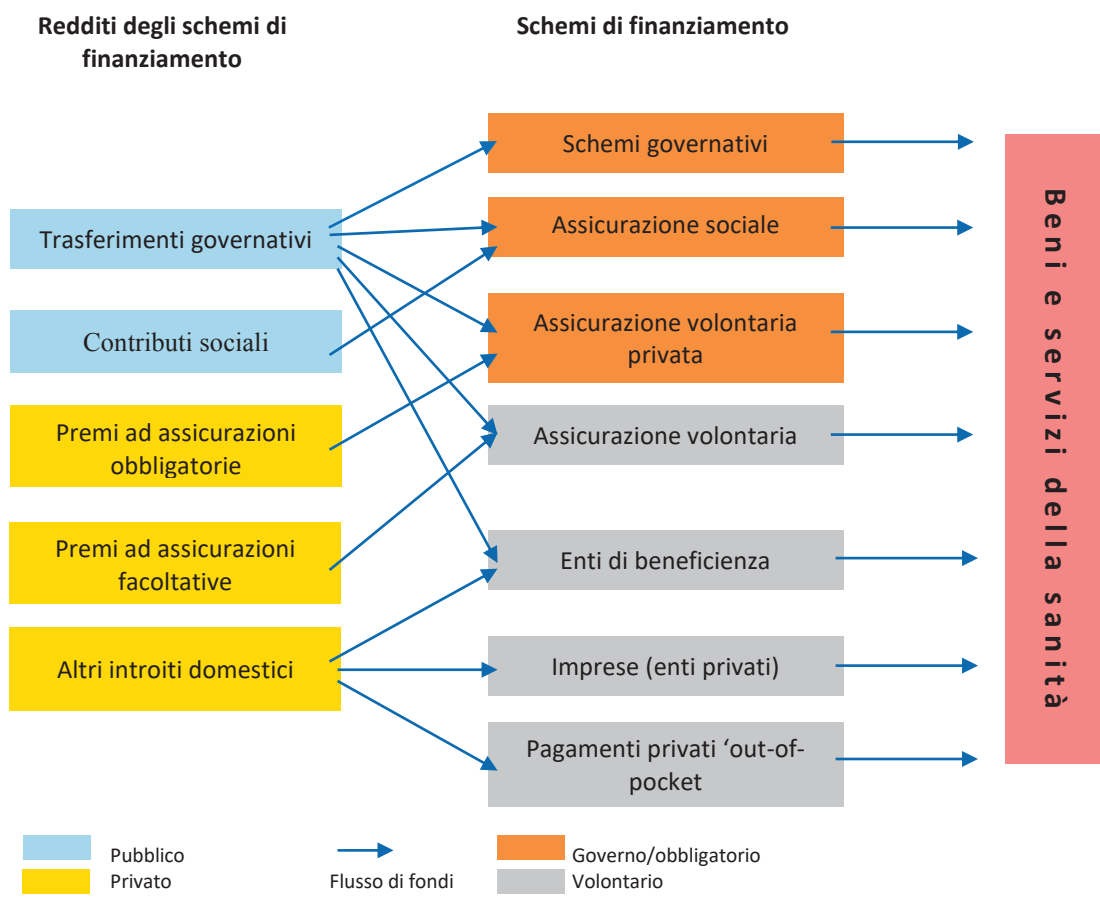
Redditi degli schemi di finanziamento

Schemi di finanziamento

Schemi governativi

Trasferimenti governativi

Assicurazione sociale

Contributi sociali

Assicurazione volontaria privata

Premi ad assicurazioni obbligatorie

Assicurazione volontaria

Premi ad assicurazioni facoltative

Enti di beneficienza

Altri introiti domestici

Imprese (enti privati)

Pagamenti privati 'out-of-pocket

Beni e servizi della sanità

Pubblico
Privato

Flusso di fondi

Governo/obbligatorio
Volontario